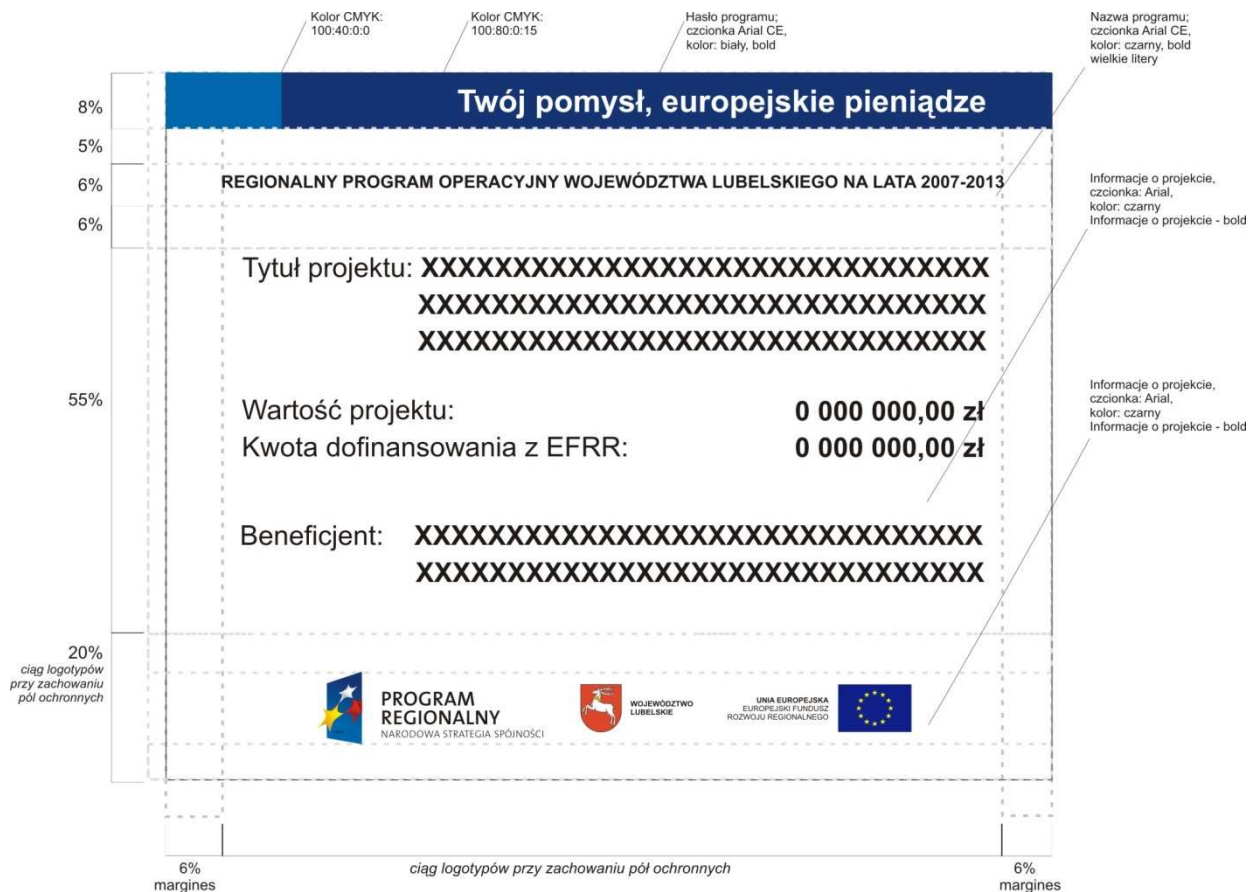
Kolor CMYK:
100:40:0:0

Kolor CMYK:
100:80:0:15

Hasło programu;
czcionka Arial CE,
kolor: biały, bold

Nazwa programu;
czcionka Arial CE,
kolor: czarny, bold
wielkie litery

8%

Twój pomysł, europejskie pieniądze

5%

6%

REGIONALNY PROGRAM OPERACYJNY WOJEWÓDZTWA LUBELSKIEGO NA LATA 2007-2013

Informacje o projekcie,
czcionka: Arial,
kolor: czarny
Informacje o projekcie - bold

6%

Tytuł projektu: XXXXXXXXXXXXXXXXXXXXXXXXXXXXXX
XXXXXXXXXXXXXXXXXXXXXXXXXXXXXX
XXXXXXXXXXXXXXXXXXXXXXXXXXXXXX

Informacje o projekcie,
czcionka: Arial,
kolor: czarny
Informacje o projekcie - bold

55%

Wartość projektu: 0 000 000,00 zł
Kwota dofinansowania z EFRR: 0 000 000,00 zł

Beneficjent: XXXXXXXXXXXXXXXXXXXXXXXXXXXXXX
XXXXXXXXXXXXXXXXXXXXXXXXXXXXXX

20%
ciąg logotypów
przy zachowaniu
pól ochronnych

PROGRAM
REGIONALNY
NARODOWA STRATEGIA SPÓJNOŚCI

WOJEWÓDZTWO
LUBELSKIE

UNIA EUROPEJSKA
EUROPEJSKI FUNDUSZ
ROZWOJU REGIONALNEGO

6%
margines

ciąg logotypów przy zachowaniu pól ochronnych

6%
margines